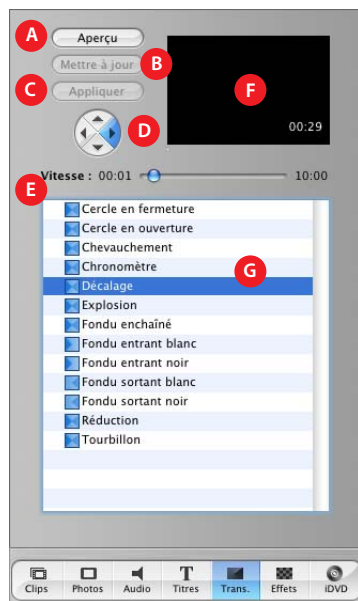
A
Aperçu
B
Mettre à jour
C
Appliquer
D
F
00:29
Vitesse : 00:01
10:00
E
Cercle en fermeture
Cercle en ouverture
Chevauchement
Chronomètre
G
Décalage
Explosion
Fondu enchaîné
Fondu entrant blanc
Fondu entrant noir
Fondu sortant blanc
Fondu sortant noir
Réduction
Tourbillon

Clips
Photos
Audio
T
Titres
Trans.
Effets
iDVD